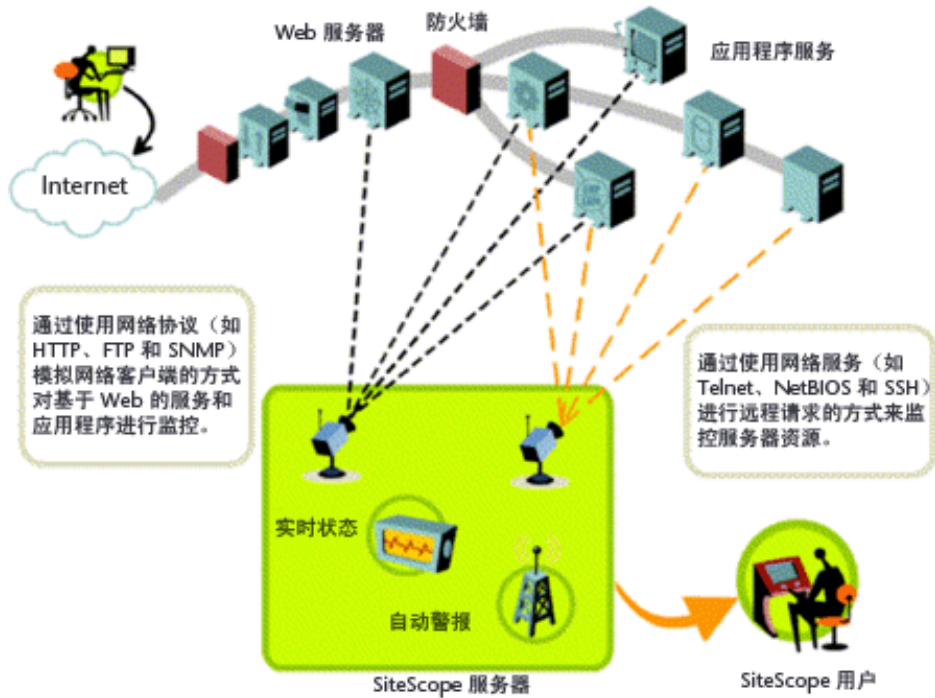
Web 服务器

防火墙

应用程序服务

Internet

通过使用网络协议（如 HTTP、FTP 和 SNMP）模拟网络客户端的方式对基于 Web 的服务和应用程序进行监控。

通过使用网络服务（如 Telnet、NetBIOS 和 SSH）进行远程请求的方式来监控服务器资源。

实时状态

自动警报

SiteScope 服务器

SiteScope 用户